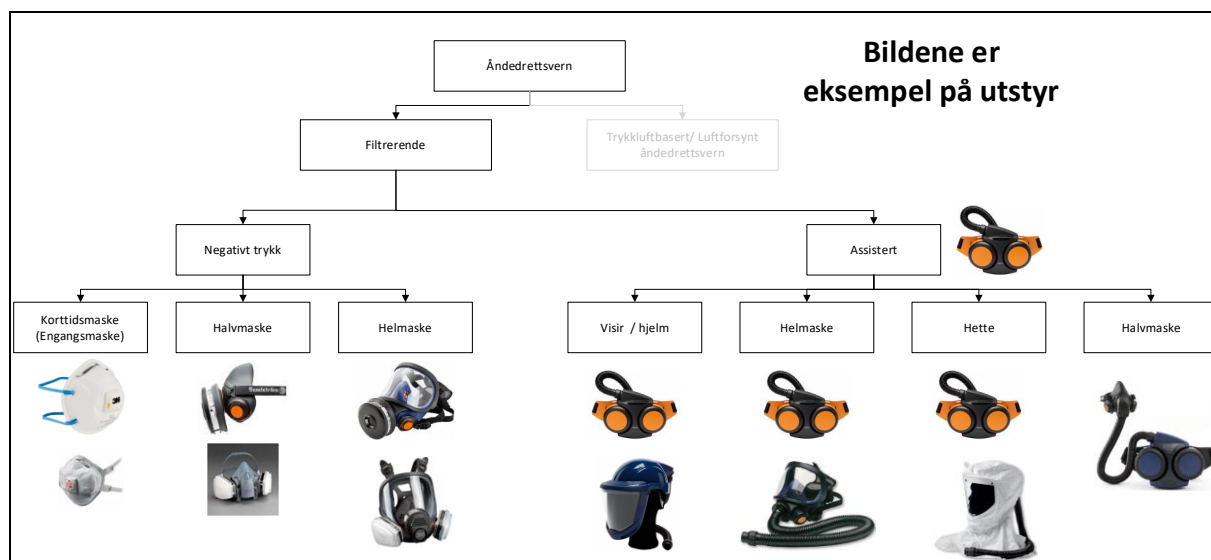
Bildene er eksempel på utstyr

Åndedrettsvern

Filtrerende

Trykkluftbasert/ Luftforsynt åndedrettsvern

Negativt trykk

Assistert

Korttidsmaske (Engangsmaske)

Halvmaske

Helmaske

Visir / hjelm

Helmaske

Hette

Halvmaske